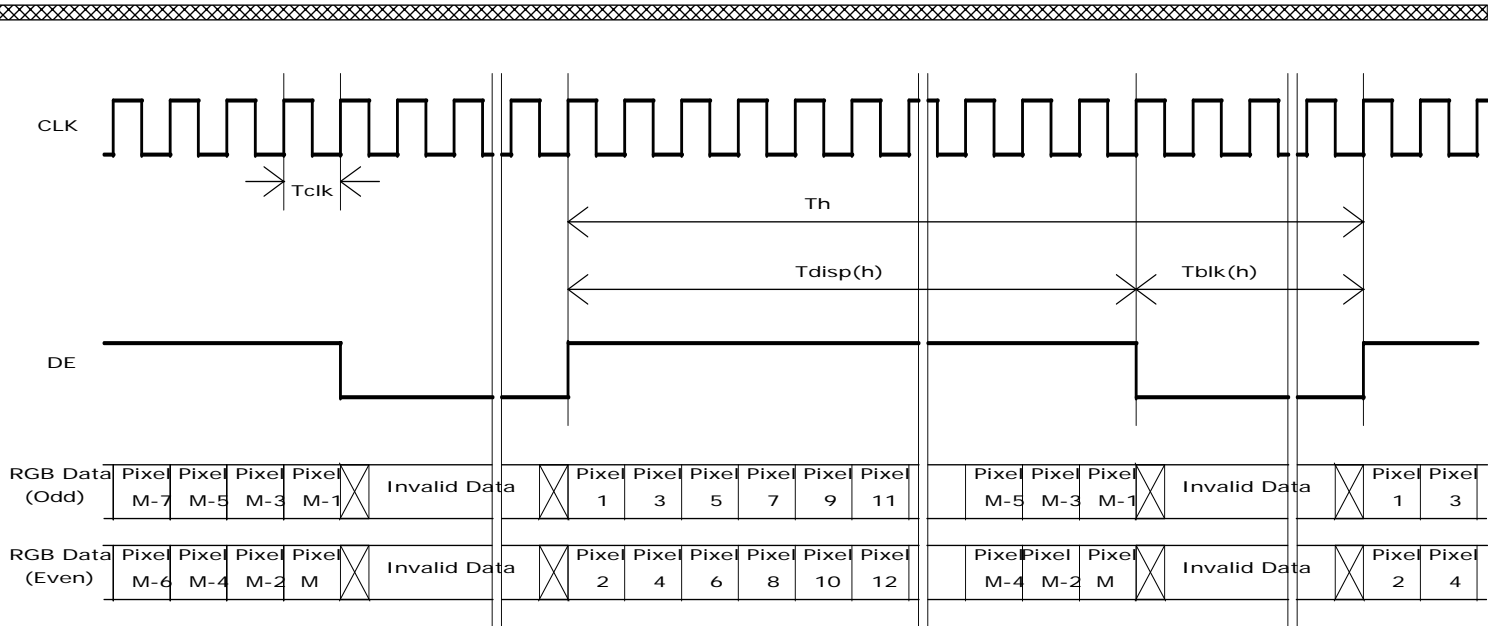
CLK

Tclk

Th

Tdisp(h)

Tblk(h)

DE

RGB Data (Odd) Pixel M-7 Pixel M-5 Pixel M-3 Pixel M-1 Invalid Data Pixel 1 Pixel 3 Pixel 5 Pixel 7 Pixel 9 Pixel 11 Pixel M-5 Pixel M-3 Pixel M-1 Invalid Data Pixel 1 Pixel 3

RGB Data (Even) Pixel M-6 Pixel M-4 Pixel M-2 Pixel M Invalid Data Pixel 2 Pixel 4 Pixel 6 Pixel 8 Pixel 10 Pixel 12 Pixel M-4 Pixel M-2 Pixel M Invalid Data Pixel 2 Pixel 4